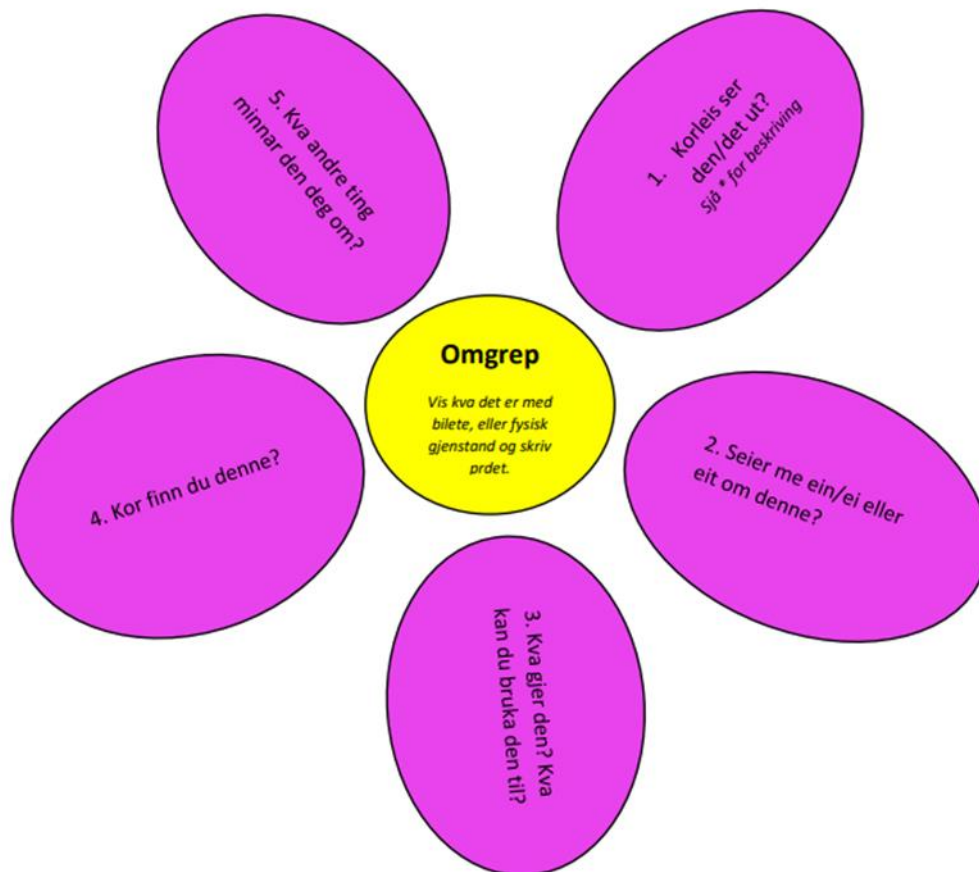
Omgrep

Vis kva det er med bilete, eller fysisk gjenstand og skriv prdet.

1. Korleis ser den/det ut? Sjå * for beskriving

2. Seier me ein/ei eller eit om denne?

3. Kva gjer den? Kva kan du bruka den til?

4. Kor finn du denne?

5. Kva andre ting minnar den deg om?